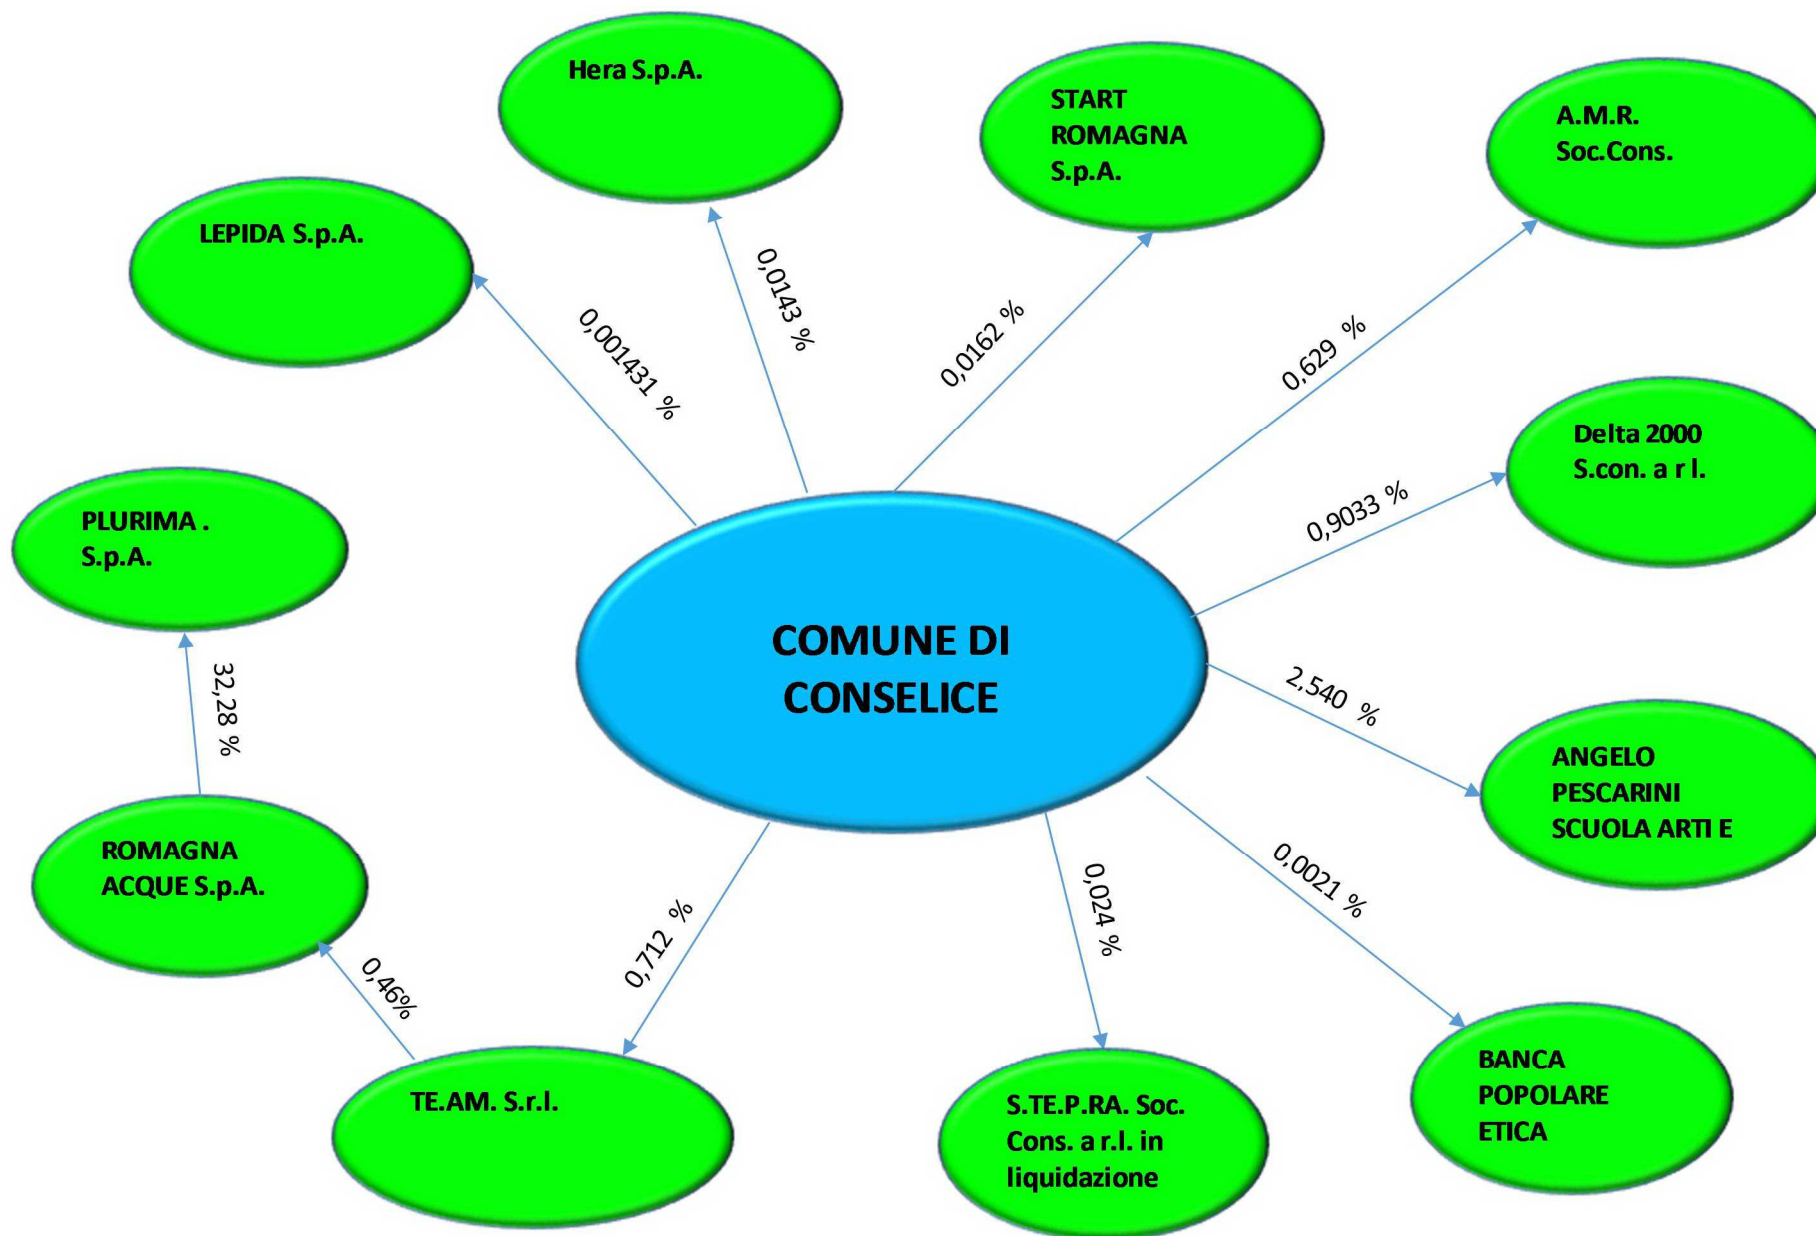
Hera S.p.A.

START ROMAGNA S.p.A.

A.M.R. Soc.Cons.

LEPIDA S.p.A.

0,0143 %

0,001431 %

0,0162 %

0,629 %

Delta 2000 S.con. a r l.

0,9033 %

PLURIMA . S.p.A.

COMUNE DI CONSELICE

32,28 %

2,540 %

ANGELO PESCARINI SCUOLA ARTI E

ROMAGNA ACQUE S.p.A.

0,0021 %

0,024 %

0,712 %

0,46%

BANCA POPOLARE ETICA

TE.AM. S.r.l.

S.TE.P.RA. Soc. Cons. a r.l. in liquidazione